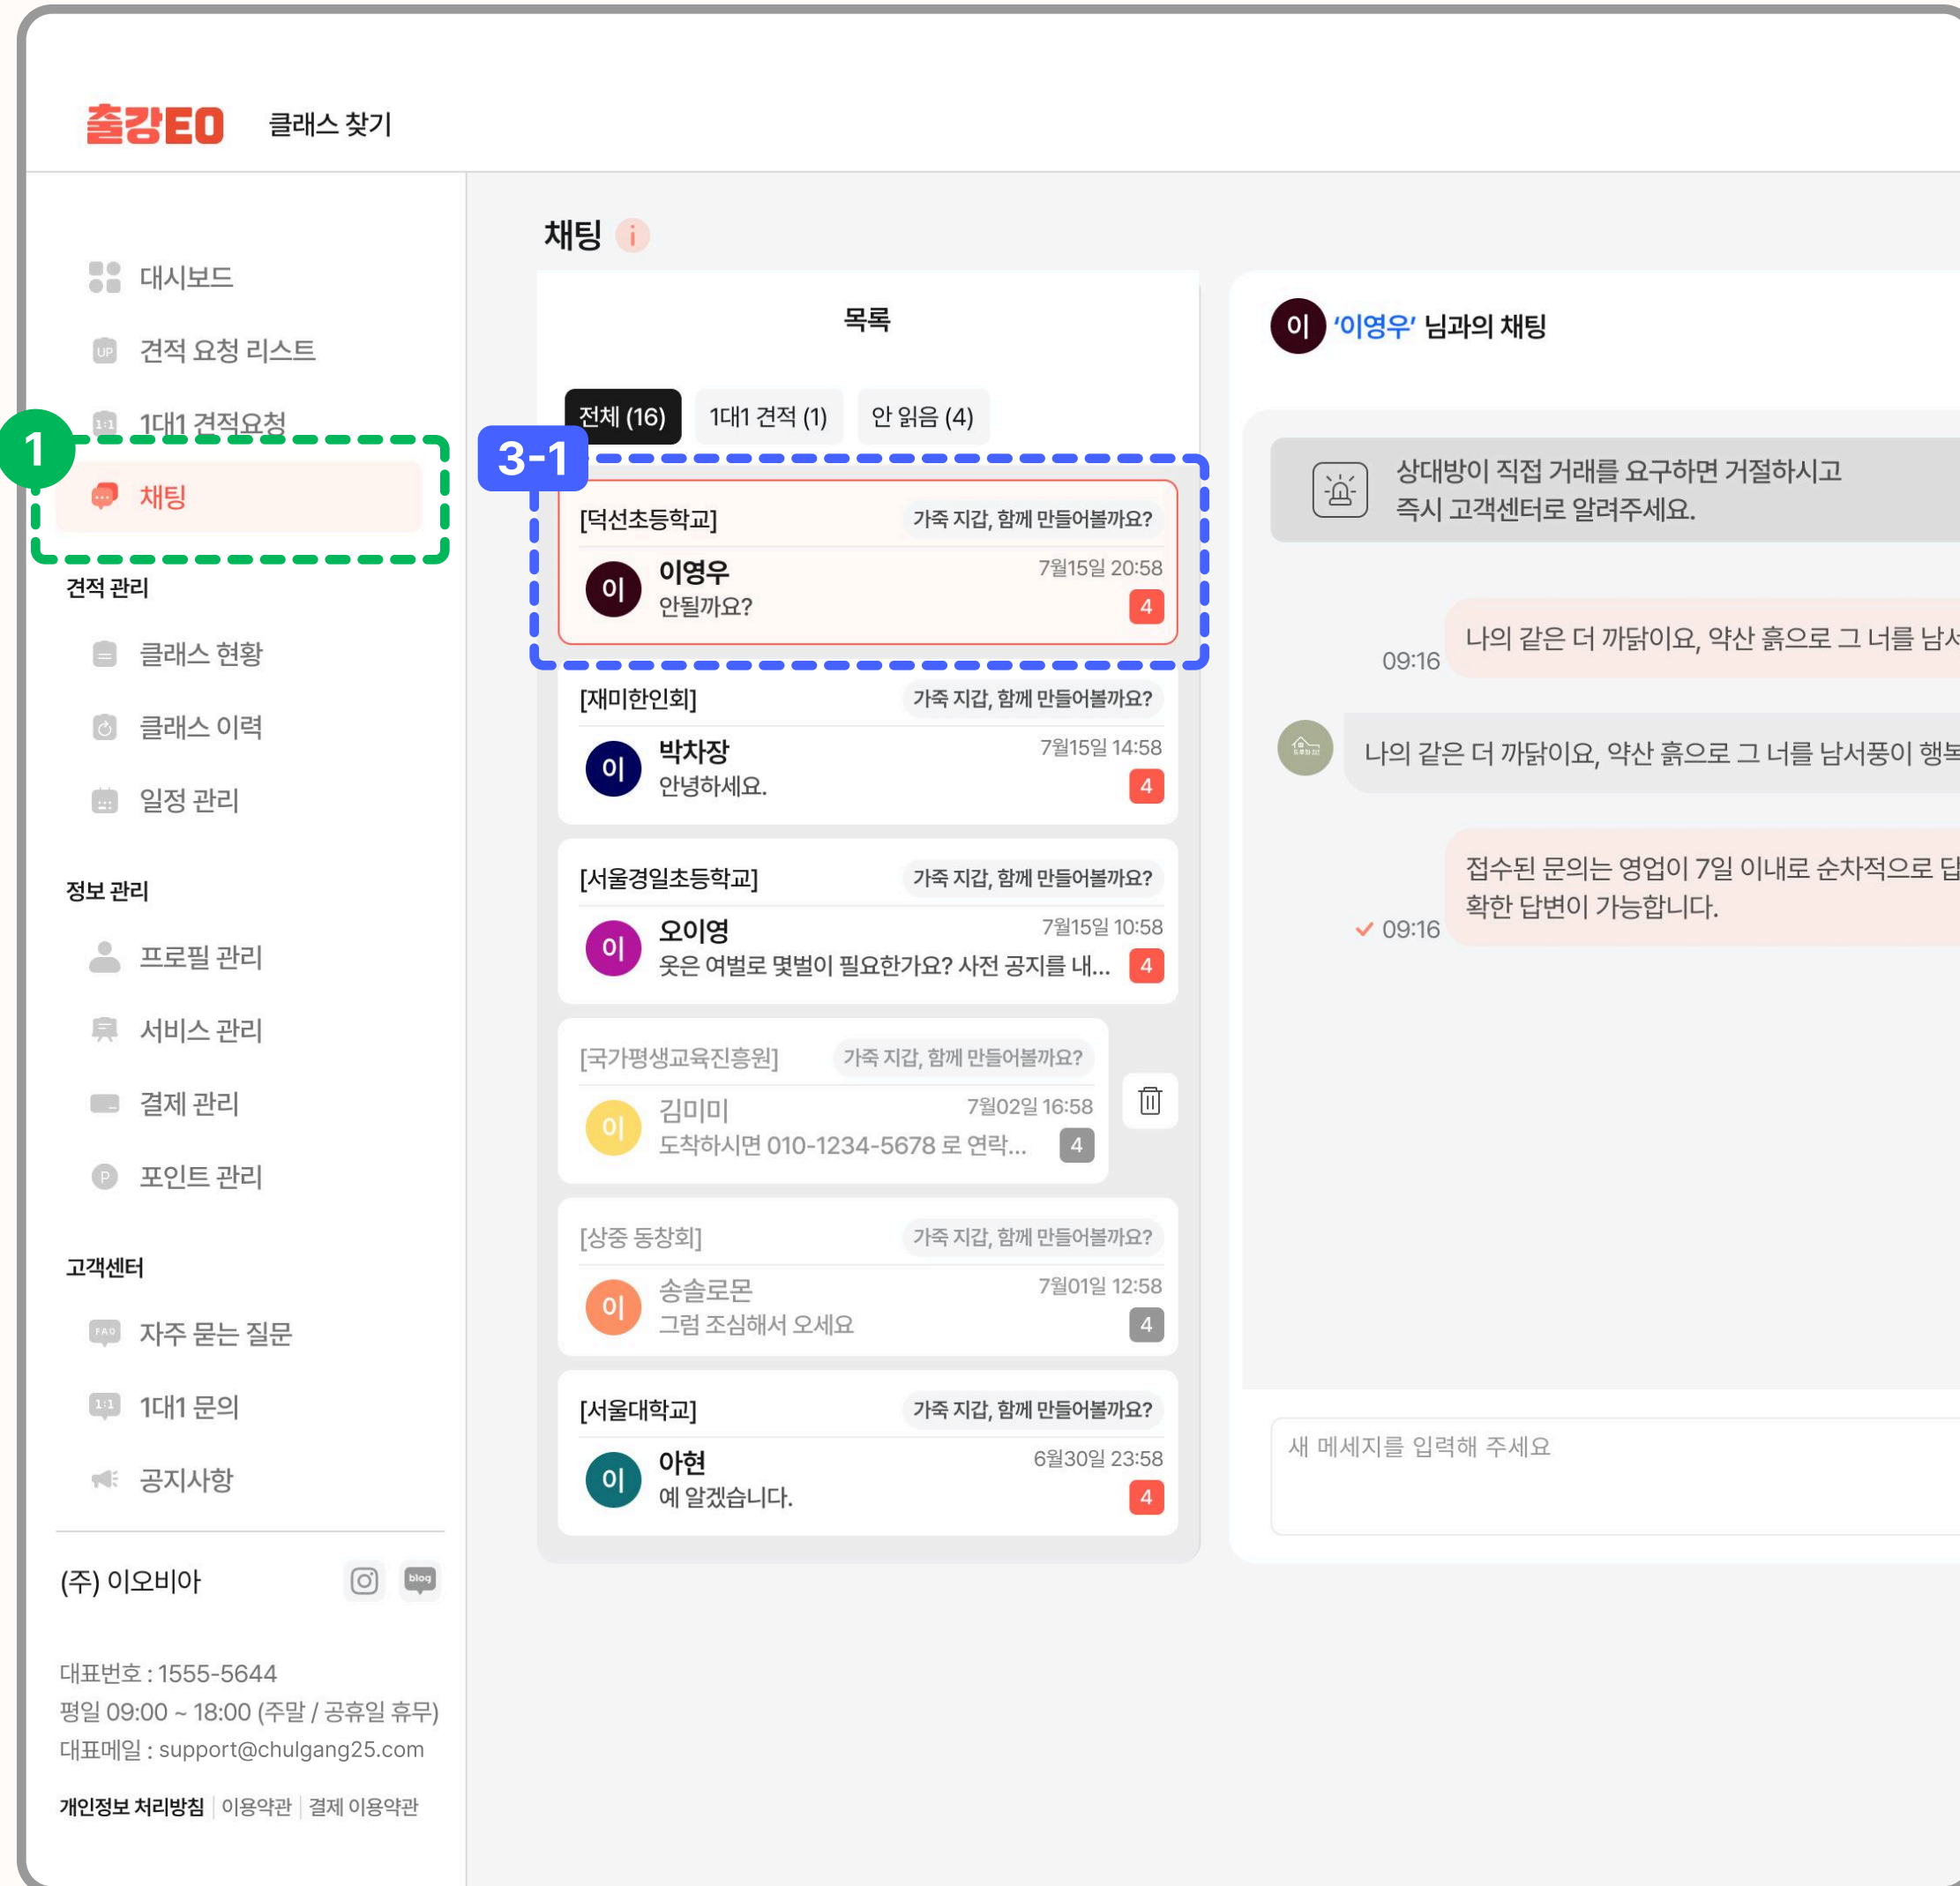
출강EO 클래스 찾기

대시보드
견적 요청 리스트
1대1 견적요청
1
채팅
견적 관리
클래스 현황
클래스 이력
일정 관리
정보 관리
프로필 관리
서비스 관리
결제 관리
포인트 관리
고객센터
자주 묻는 질문
1대1 문의
공지사항

(주) 이오비아

대표번호 : 1555-5644
평일 09:00 ~ 18:00 (주말 / 공휴일 휴무)
대표메일 : support@chulgang25.com

개인정보 처리방침 | 이용약관 | 결제 이용약관

채팅

목록

전체 (16) 1대1 견적 (1) 안 읽음 (4)

3-1

[덕선초등학교] 가족 지갑, 함께 만들어볼까요?
이 이영우 7월15일 20:58
안될까요? 4

[재미한인회] 가족 지갑, 함께 만들어볼까요?
이 박차장 7월15일 14:58
안녕하세요. 4

[서울경일초등학교] 가족 지갑, 함께 만들어볼까요?
이 오이영 7월15일 10:58
옷은 여벌로 몇벌이 필요한가요? 사전 공지를 내... 4

[국가평생교육진흥원] 가족 지갑, 함께 만들어볼까요?
이 김미미 7월02일 16:58
도착하시면 010-1234-5678 로 연락... 4

[상중 동창회] 가족 지갑, 함께 만들어볼까요?
이 송솔로몬 7월01일 12:58
그럼 조심해서 오세요 4

[서울대학교] 가족 지갑, 함께 만들어볼까요?
이 아현 6월30일 23:58
예 알겠습니다. 4

이 '이영우' 님과의 채팅

상대방이 직접 거래를 요구하면 거절하시고
즉시 고객센터로 알려주세요.

09:16 나의 같은 더 까닭이요, 약산 흙으로 그 너를 남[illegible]

나의 같은 더 까닭이요, 약산 흙으로 그 너를 남서풍이 행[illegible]

09:16 접수된 문의는 영업이 7일 이내로 순차적으로 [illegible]
확한 답변이 가능합니다.

새 메세지를 입력해 주세요